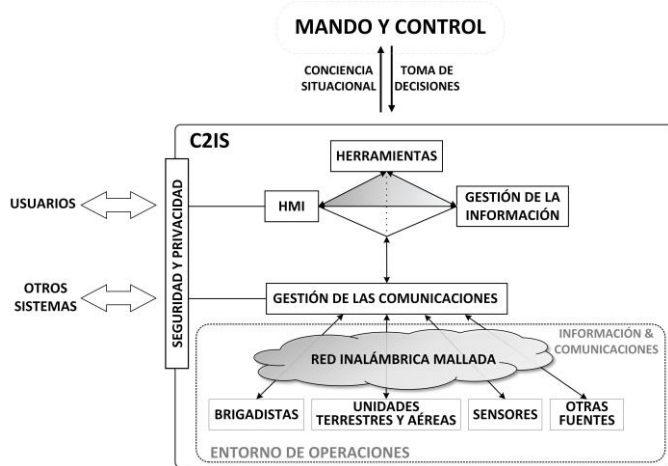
MANDO Y CONTROL

CONCIENCIA SITUACIONAL

TOMA DE DECISIONES

C2IS

USUARIOS

OTROS SISTEMAS

SEGURIDAD Y PRIVACIDAD

HERRAMIENTAS

HMI

GESTIÓN DE LA INFORMACIÓN

GESTIÓN DE LAS COMUNICACIONES

INFORMACIÓN & COMUNICACIONES

RED INALÁMBRICA MALLADA

BRIGADISTAS

UNIDADES TERRESTRES Y AÉREAS

SENSORES

OTRAS FUENTES

ENTORNO DE OPERACIONES